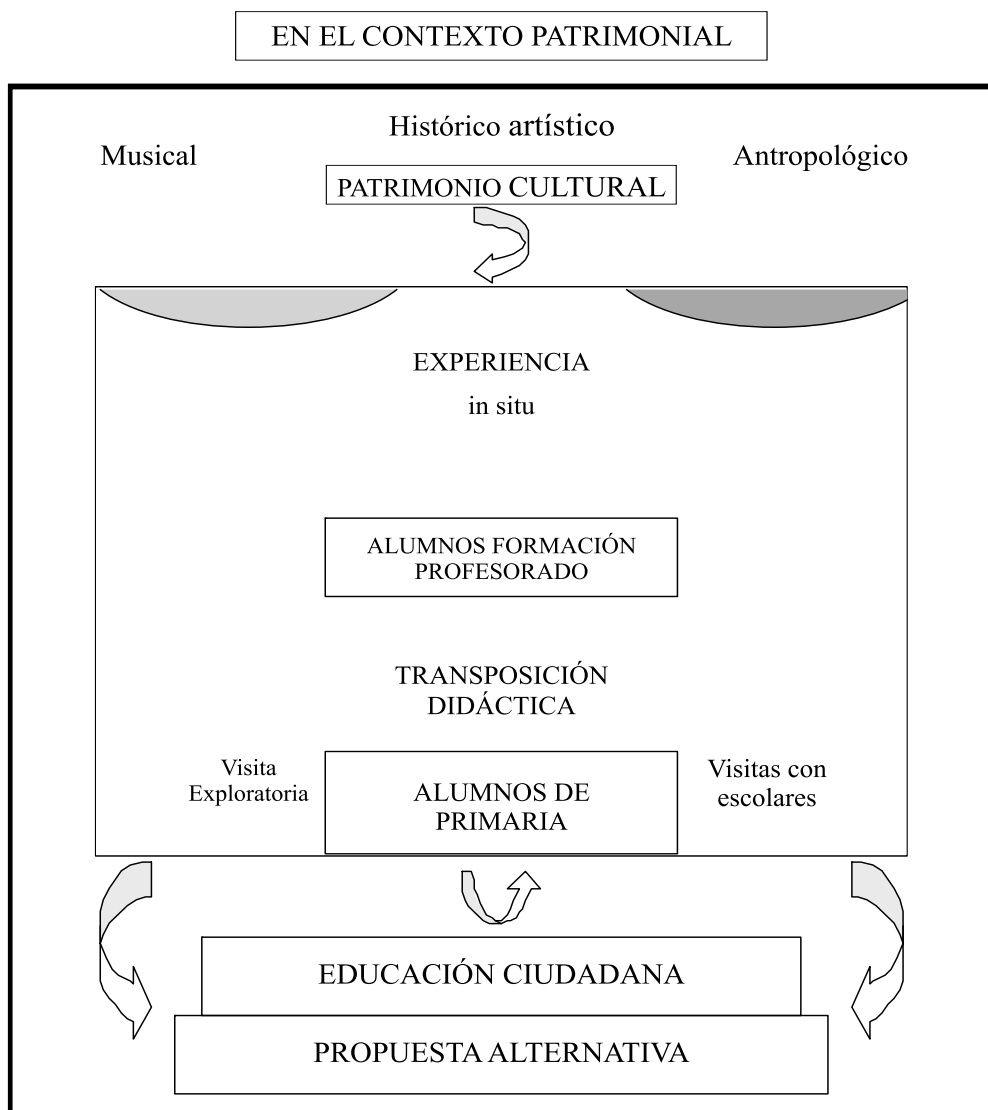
EN EL CONTEXTO PATRIMONIAL

Histórico artístico

Musical

Antropológico

PATRIMONIO CULTURAL

EXPERIENCIA

in situ

ALUMNOS FORMACIÓN PROFESORADO

TRANSPOSICIÓN DIDÁCTICA

Visita Exploratoria

ALUMNOS DE PRIMARIA

Visitas con escolares

EDUCACIÓN CIUDADANA

PROPUESTA ALTERNATIVA